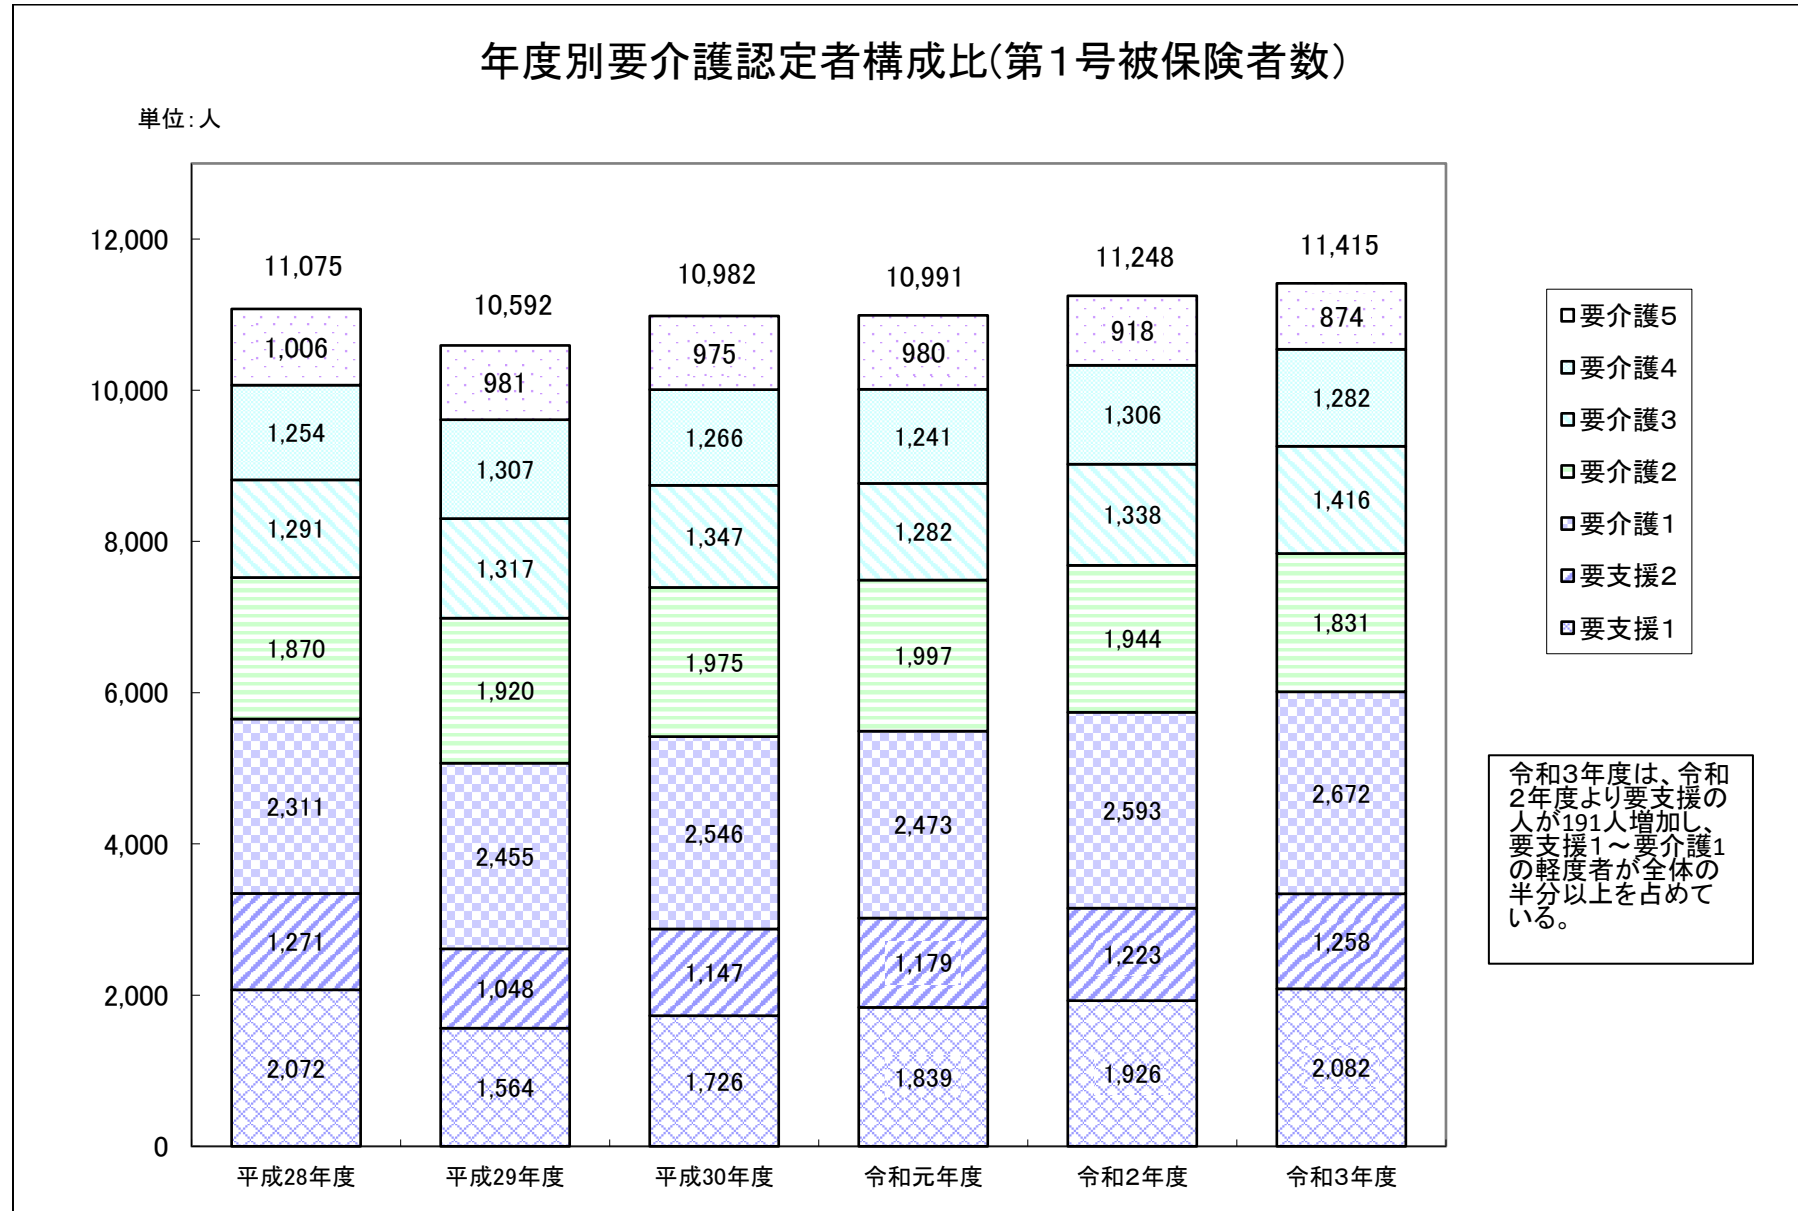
年度別要介護認定者構成比(第1号被保険者数)

単位:人

| | 平成28年度 | 平成29年度 | 平成30年度 | 令和元年度 | 令和2年度 | 令和3年度 |
|---|---|---|---|---|---|---|
| 要介護5 | 1,006 | 981 | 975 | 980 | 918 | 874 |
| 要介護4 | 1,254 | 1,307 | 1,266 | 1,241 | 1,306 | 1,282 |
| 要介護3 | 1,291 | 1,317 | 1,347 | 1,282 | 1,338 | 1,416 |
| 要介護2 | 1,870 | 1,920 | 1,975 | 1,997 | 1,944 | 1,831 |
| 要介護1 | 2,311 | 2,455 | 2,546 | 2,473 | 2,593 | 2,672 |
| 要支援2 | 1,271 | 1,048 | 1,147 | 1,179 | 1,223 | 1,258 |
| 要支援1 | 2,072 | 1,564 | 1,726 | 1,839 | 1,926 | 2,082 |
| 合計 | 11,075 | 10,592 | 10,982 | 10,991 | 11,248 | 11,415 |

12,000
10,000
8,000
6,000
4,000
2,000
0

要介護5
要介護4
要介護3
要介護2
要介護1
要支援2
要支援1

令和3年度は、令和2年度より要支援の人が191人増加し、要支援1～要介護1の軽度者が全体の半分以上を占めている。